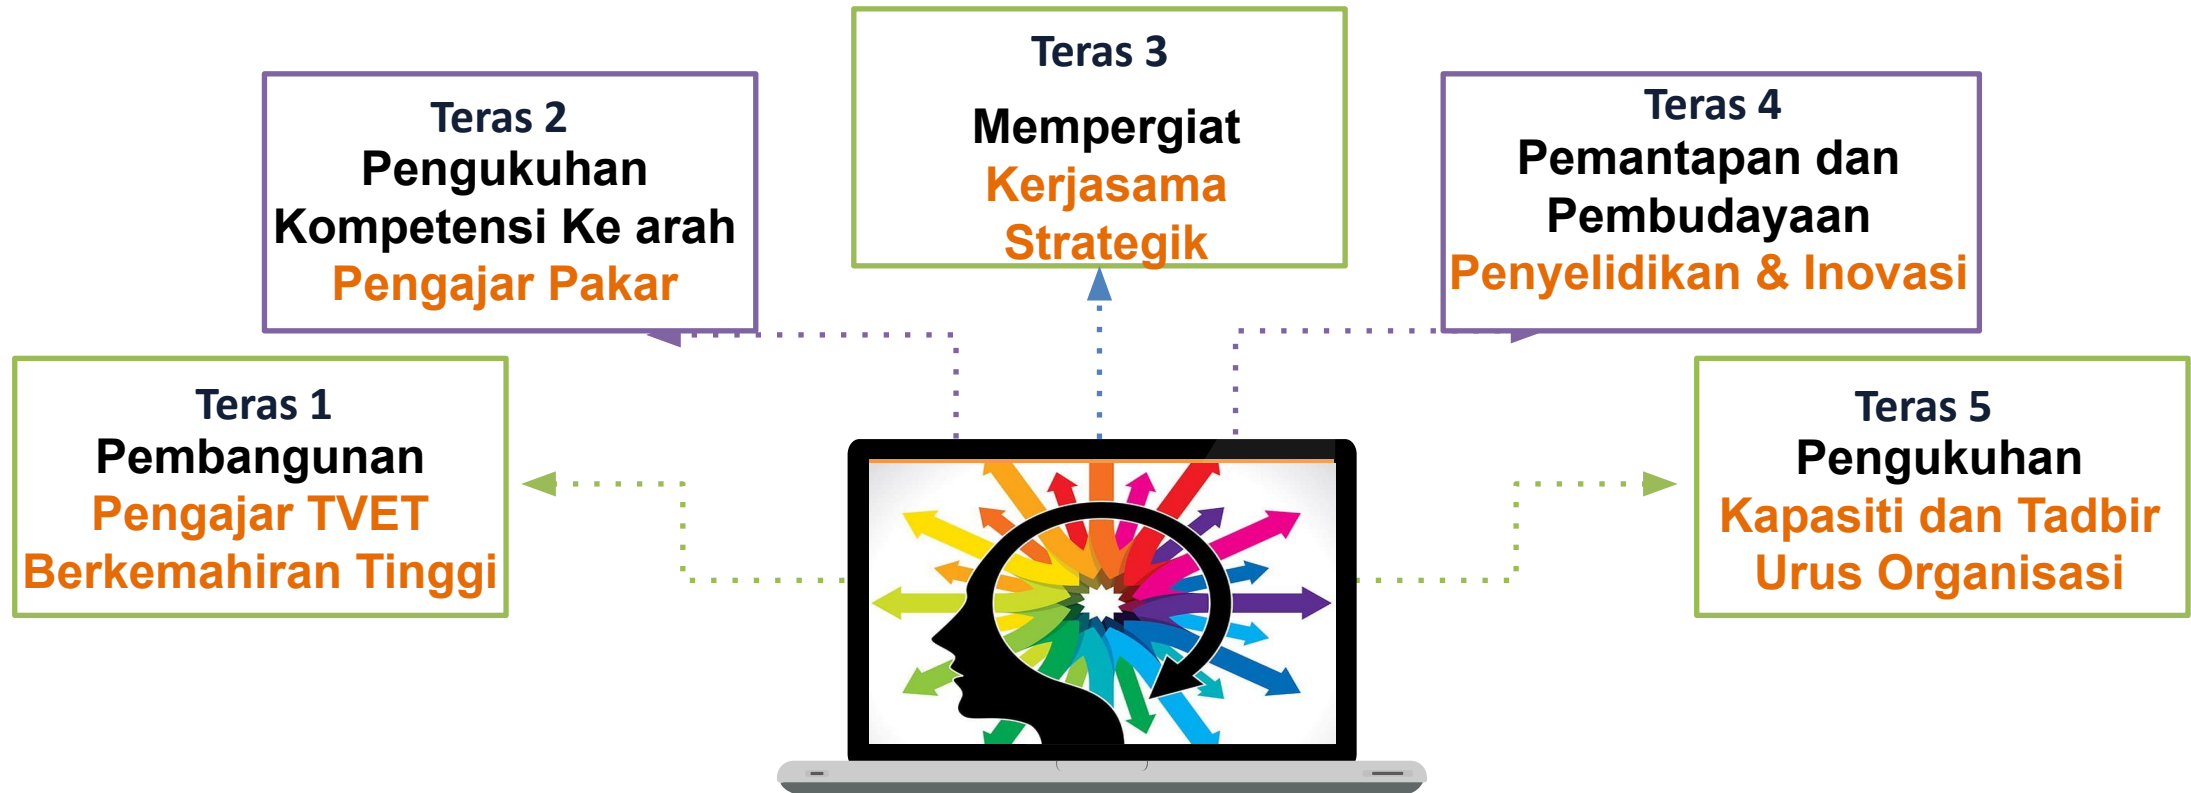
Teras 3
Mempergiat
Kerjasama
Strategik

Teras 2
Pengukuhan
Kompetensi Ke arah
Pengajar Pakar

Teras 4
Pemantapan dan
Pembudayaan
Penyelidikan & Inovasi

Teras 1
Pembangunan
Pengajar TVET
Berkemahiran Tinggi

Teras 5
Pengukuhan
Kapasiti dan Tadbir
Urus Organisasi